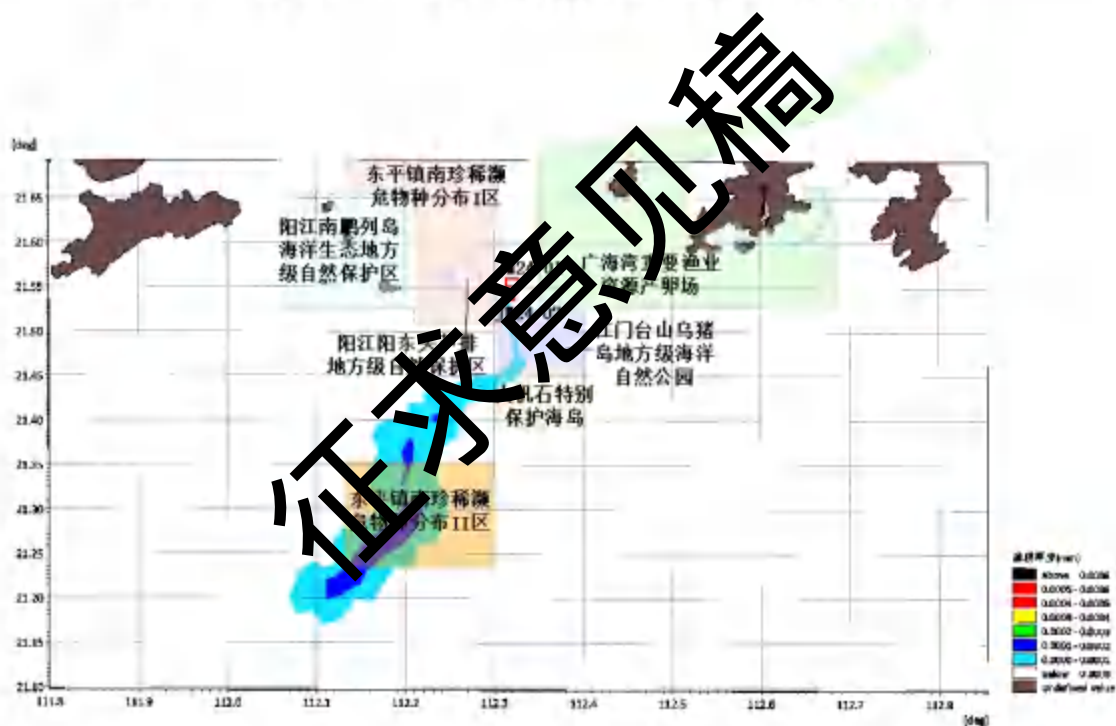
征求意见稿

[deg]

21.65
21.60
21.55
21.50
21.45
21.40
21.35
21.30
21.25
21.20
21.15
21.10

东平镇南珍稀濒危物种分布I区

阳江南鹏列岛海洋生态地方级自然保护区

广海湾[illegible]渔业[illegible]产卵场

江门台山乌猪岛地方级海洋自然公园

阳江阳东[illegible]地方级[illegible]保护区

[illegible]石特别保护海岛

东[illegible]镇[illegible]珍稀濒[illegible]物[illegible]分布II区

111.8 111.9 112.0 112.1 112.2 112.3 112.4 112.5 112.6 112.7 112.8

[deg]

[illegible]

Above 0.0036
0.0035 - 0.0036
0.0034 - 0.0035
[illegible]
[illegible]
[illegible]
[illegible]
Below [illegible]
Undefined Value